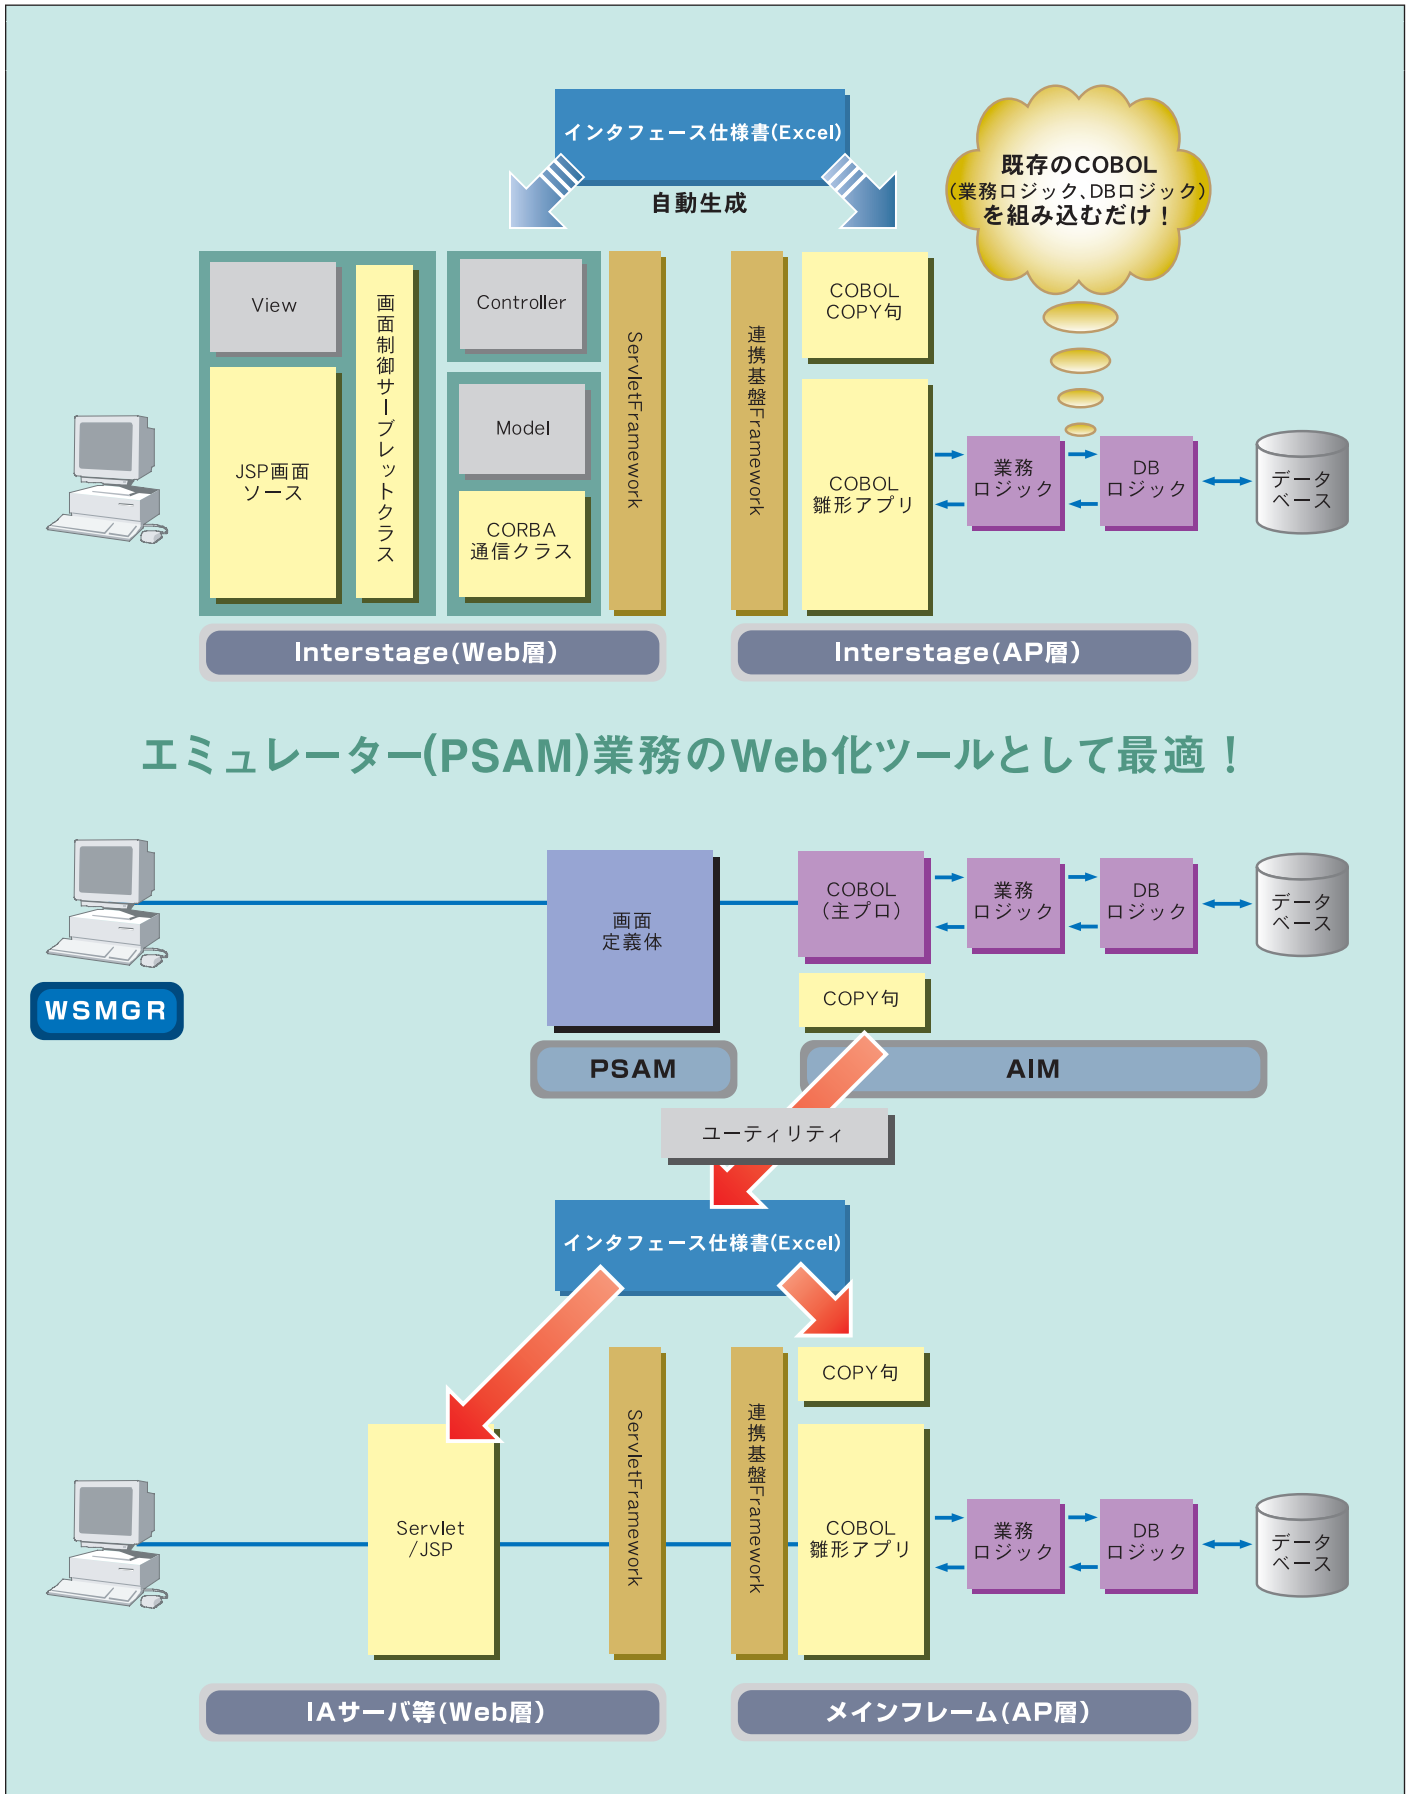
インタフェース仕様書(Excel)

自動生成

既存のCOBOL
(業務ロジック、DBロジック)
を組み込むだけ！

View

画面制御サーブレットクラス

JSP画面
ソース

Controller

Model

CORBA
通信クラス

ServletFramework

連携基盤Framework

COBOL
COPY句

COBOL
雛形アプリ

業務
ロジック

DB
ロジック

データ
ベース

Interstage(Web層)

Interstage(AP層)

エミュレーター(PSAM)業務のWeb化ツールとして最適！

WSMGR

画面
定義体

COBOL
(主プロ)

業務
ロジック

DB
ロジック

データ
ベース

COPY句

PSAM

AIM

ユーティリティ

インタフェース仕様書(Excel)

COPY句

Servlet
/JSP

ServletFramework

連携基盤Framework

COBOL
雛形アプリ

業務
ロジック

DB
ロジック

データ
ベース

IAサーバ等(Web層)

メインフレーム(AP層)